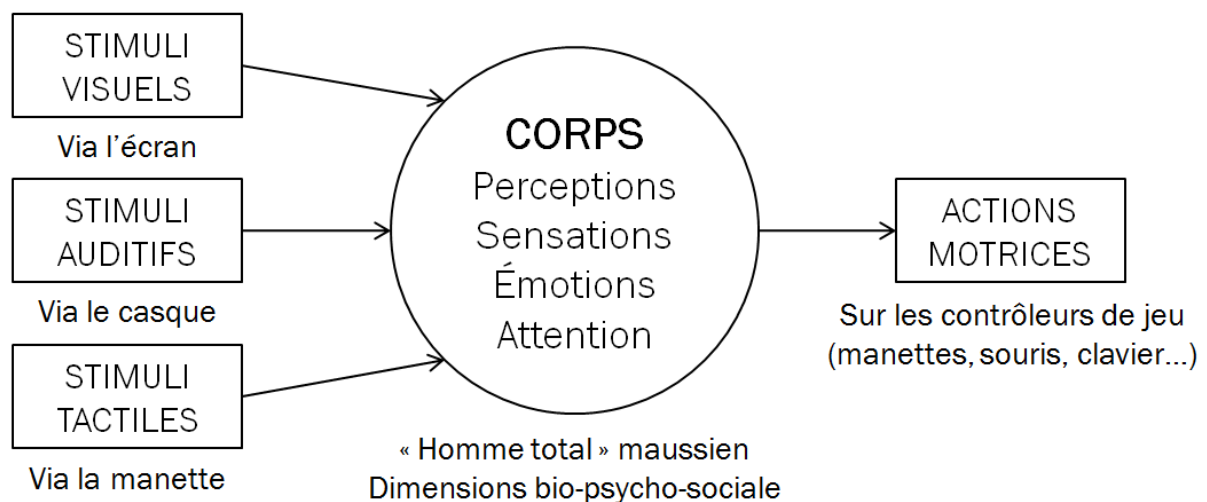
STIMULI VISUELS

Via l'écran

STIMULI AUDITIFS

Via le casque

STIMULI TACTILES

Via la manette

CORPS
Perceptions
Sensations
Émotions
Attention

« Homme total » maussien
Dimensions bio-psycho-sociale

ACTIONS MOTRICES

Sur les contrôleurs de jeu (manettes, souris, clavier...)